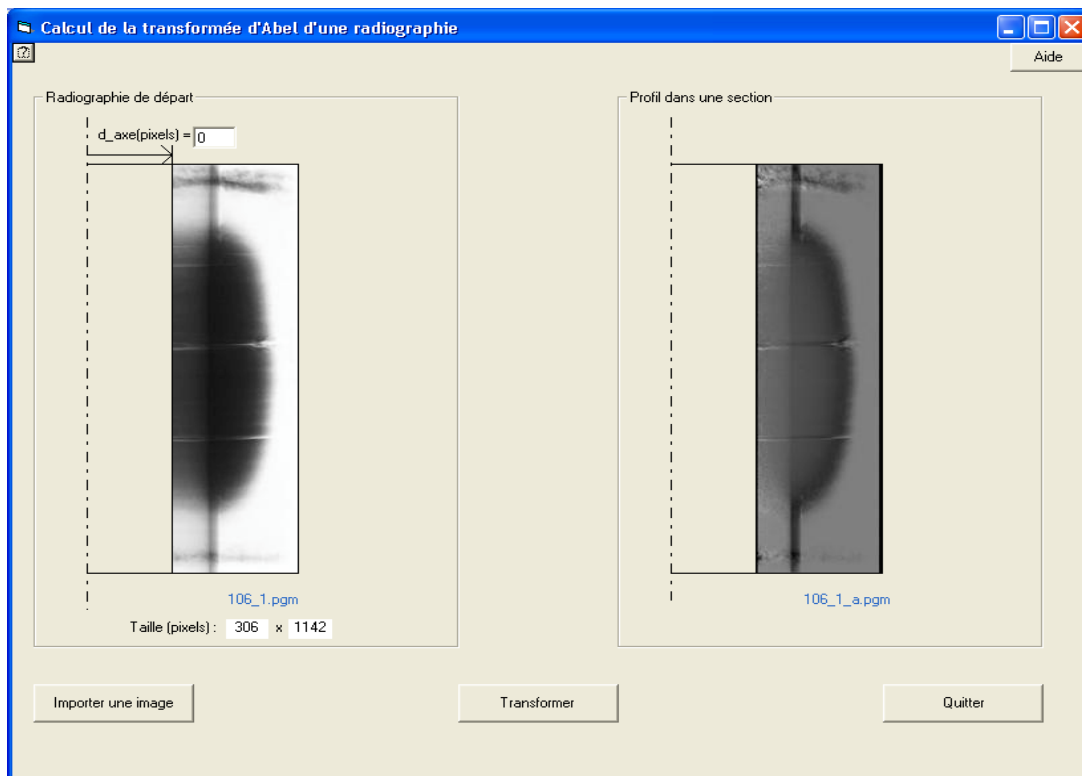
Calcul de la transformée d'Abel d'une radiographie

Aide

Radiographie de départ

d_axe(pixels) = 0

106_1.pgm

Taille (pixels) : 306 x 1142

Profil dans une section

106_1_a.pgm

Importer une image

Transformer

Quitter